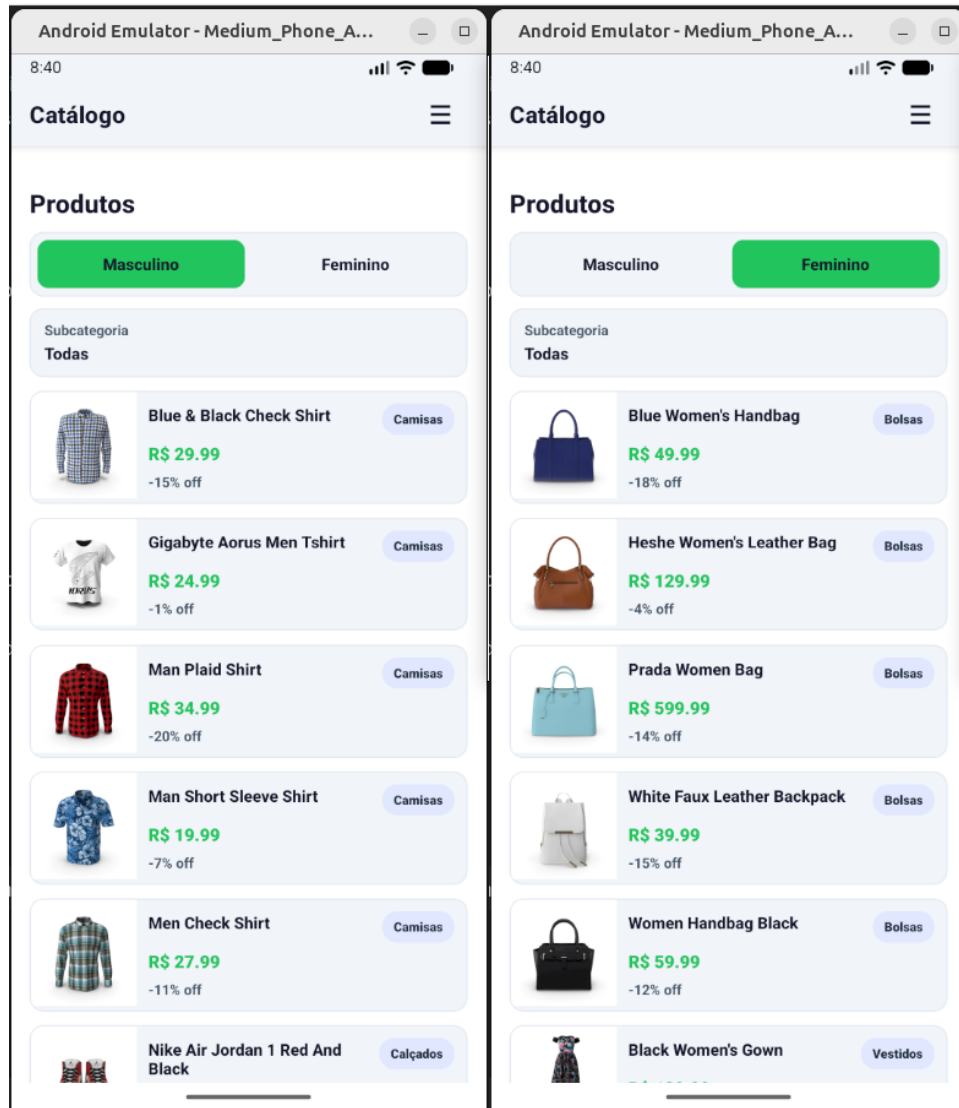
Android Emulator - Medium_Phone_A...

8:40

Catálogo

Produtos

Masculino

Feminino

Subcategoria
Todas

Blue & Black Check Shirt
Camisas
R$ 29.99
-15% off

Gigabyte Aorus Men Tshirt
Camisas
R$ 24.99
-1% off

Man Plaid Shirt
Camisas
R$ 34.99
-20% off

Man Short Sleeve Shirt
Camisas
R$ 19.99
-7% off

Men Check Shirt
Camisas
R$ 27.99
-11% off

Nike Air Jordan 1 Red And Black
Calçados

Android Emulator - Medium_Phone_A...

8:40

Catálogo

Produtos

Masculino

Feminino

Subcategoria
Todas

Blue Women's Handbag
Bolsas
R$ 49.99
-18% off

Heshe Women's Leather Bag
Bolsas
R$ 129.99
-4% off

Prada Women Bag
Bolsas
R$ 599.99
-14% off

White Faux Leather Backpack
Bolsas
R$ 39.99
-15% off

Women Handbag Black
Bolsas
R$ 59.99
-12% off

Black Women's Gown
Vestidos
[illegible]